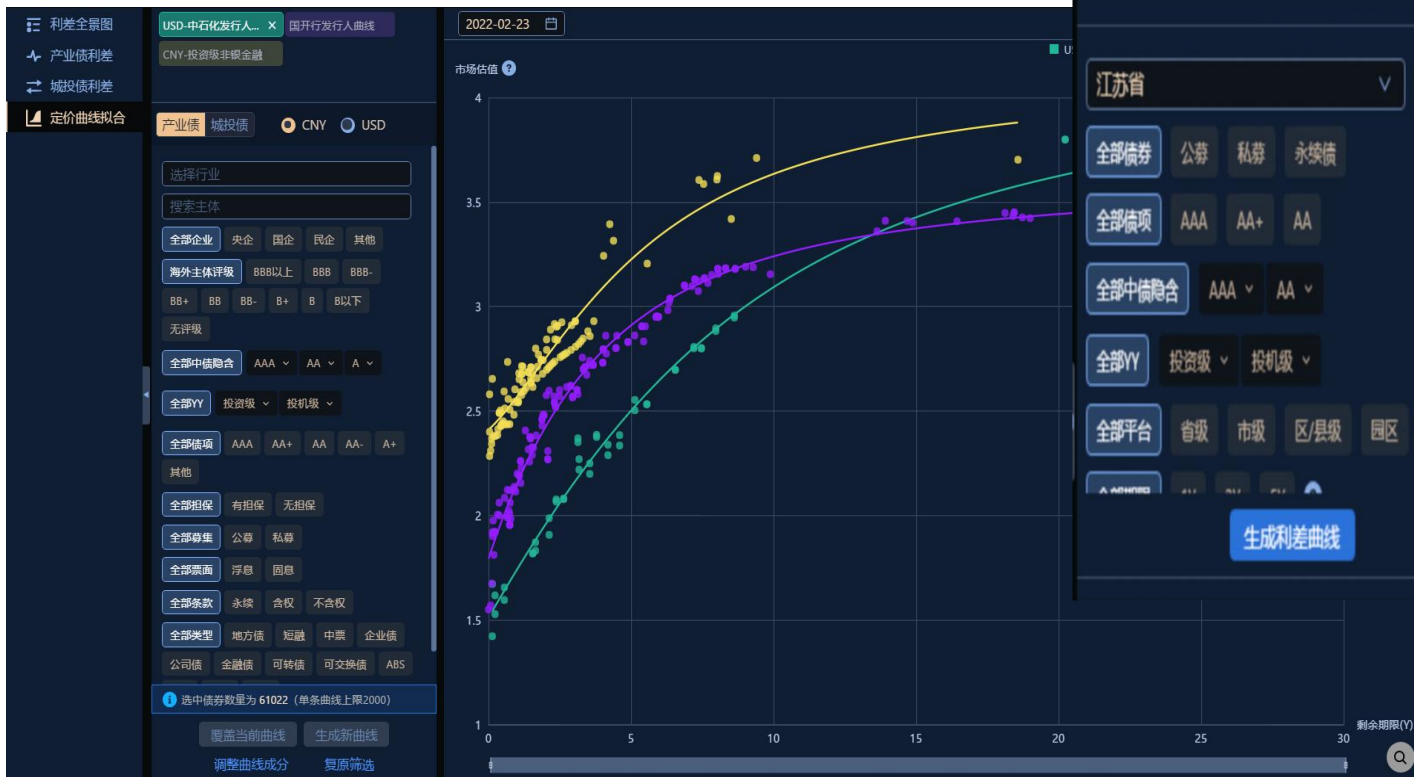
利差全景图
产业债利差
城投债利差
定价曲线拟合

USD-中石化发行人... ×
国开行发行人曲线
CNY-投资级非银金融

产业债 城投债
CNY USD

选择行业
搜索主体
全部企业 央企 国企 民企 其他
海外主体评级 BBB以上 BBB BBB-
BB+ BB BB- B+ B B以下
无评级
全部中债隐含 AAA AA A
全部YY 投资级 投机级
全部债项 AAA AA+ AA AA- A+
其他
全部担保 有担保 无担保
全部募集 公募 私募
全部票面 浮息 固息
全部条款 永续 含权 不含权
全部类型 地方债 短融 中票 企业债
公司债 金融债 可转债 可交换债 ABS

选中债券数量为 61022（单条曲线上限2000）
覆盖当前曲线 生成新曲线
调整曲线成分 复原筛选

2022-02-23
市场估值
4
3.5
3
2.5
2
1.5
1
0 5 10 15 20 25 30
剩余期限(Y)

江苏省
全部债券 公募 私募 永续债
全部债项 AAA AA+ AA
全部中债隐含 AAA AA
全部YY 投资级 投机级
全部平台 省级 市级 区/县级 园区
生成利差曲线